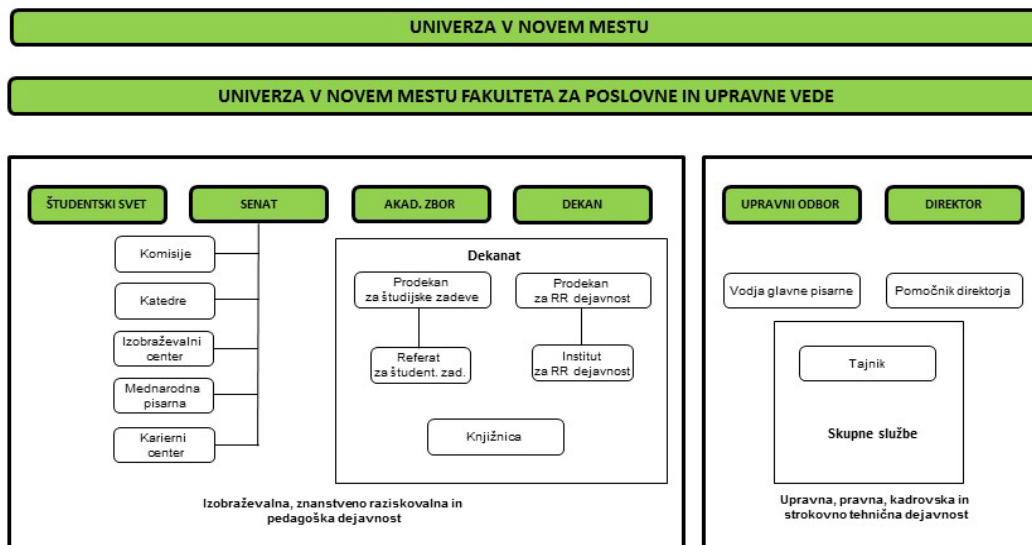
UNIVERZA V NOVEM MESTU

UNIVERZA V NOVEM MESTU FAKULTETA ZA POSLOVNE IN UPRAVNE VEDE

ŠTUDENTSKI SVET

SENAT

AKAD. ZBOR

DEKAN

Komisije

Katedre

Izobraževalni center

Mednarodna pisarna

Karierni center

Dekanat

Prodekan za študijske zadeve

Prodekan za RR dejavnost

Referat za štud. zad.

Institut za RR dejavnost

Knjižnica

Izobraževalna, znanstveno raziskovalna in pedagoška dejavnost

UPRAVNI ODBOR

DIREKTOR

Vodja glavne pisarne

Pomočnik direktorja

Tajnik

Skupne službe

Upravna, pravna, kadrovska in strokovno tehnična dejavnost